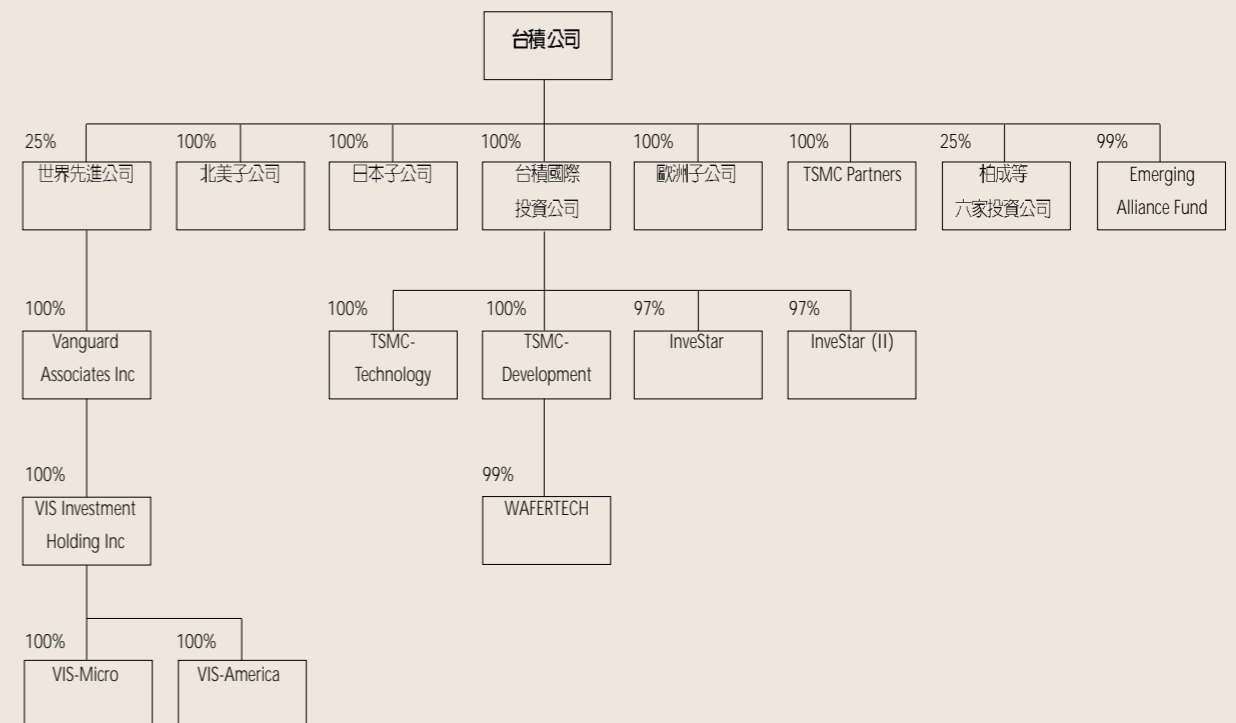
台積公司

25%
世界先進公司

100%
北美子公司

100%
日本子公司

100%
台積國際投資公司

100%
歐洲子公司

100%
TSMC Partners

25%
柏成等六家投資公司

99%
Emerging Alliance Fund

100%
Vanguard Associates Inc

100%
TSMC-Technology

100%
TSMC-Development

97%
InveStar

97%
InveStar (II)

100%
VIS Investment Holding Inc

99%
WAFERTECH

100%
VIS-Micro

100%
VIS-America